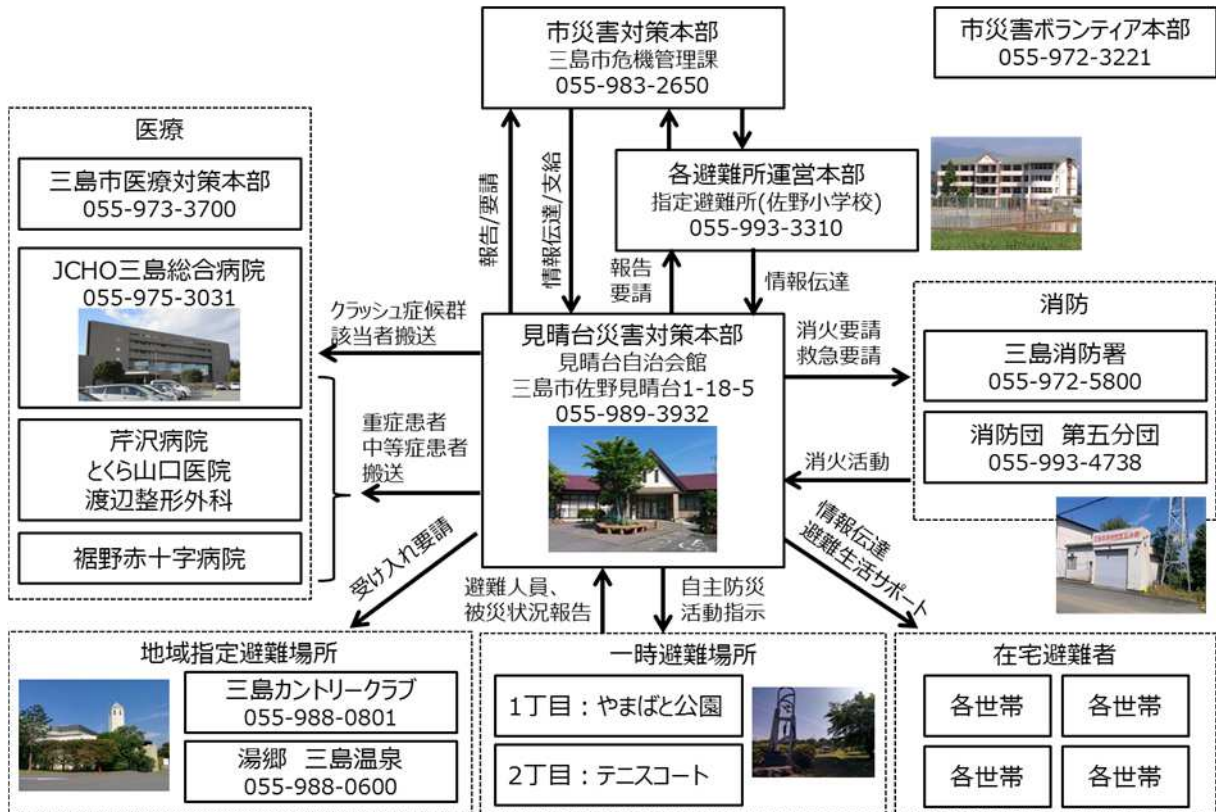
市災害対策本部
三島市危機管理課
055-983-2650

市災害ボランティア本部
055-972-3221

医療

三島市医療対策本部
055-973-3700

JCHO三島総合病院
055-975-3031

芹沢病院
とくら山口医院
渡辺整形外科

裾野赤十字病院

報告/要請

情報伝達/支給

各避難所運営本部
指定避難所(佐野小学校)
055-993-3310

報告
要請

情報伝達

クラッシュ症候群
該当者搬送

見晴台災害対策本部
見晴台自治会館
三島市佐野見晴台1-18-5
055-989-3932

消火要請
救急要請

消防

三島消防署
055-972-5800

消防団　第五分団
055-993-4738

重症患者
中等症患者
搬送

消火活動

情報伝達
避難生活サポート

受け入れ要請

避難人員、
被災状況報告

自主防災
活動指示

地域指定避難場所

三島カントリークラブ
055-988-0801

湯郷　三島温泉
055-988-0600

一時避難場所

1丁目：やまばと公園

2丁目：テニスコート

在宅避難者

各世帯

各世帯

各世帯

各世帯